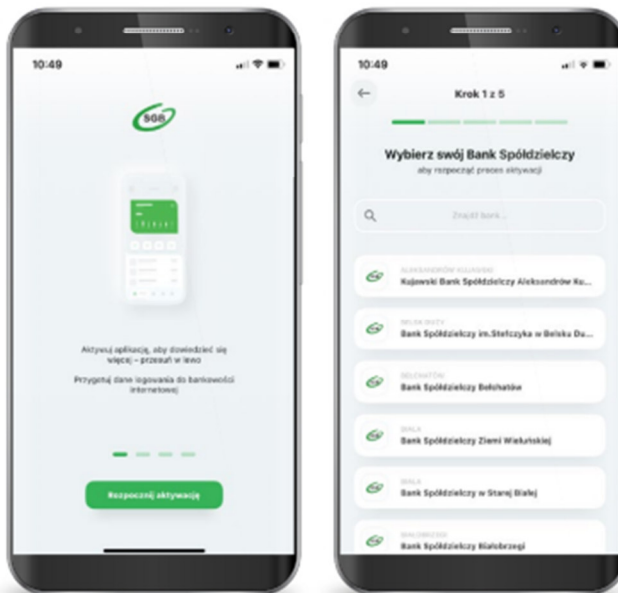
10:49

SGB

Aktywuj aplikację, aby dowiedzieć się więcej – przesuń w lewo

Przygotuj dane logowania do bankowości internetowej

Rozpocznij aktywację

10:49

Krok 1 z 5

Wybierz swój Bank Spółdzielczy

aby rozpocząć proces aktywacji

Znajdź bank...

ALEKSANDRÓW KUJAWSKI
Kujawski Bank Spółdzielczy Aleksandrów Ku...

BIELSK DUŻY
Bank Spółdzielczy im.Stefczyka w Bielsku Du...

BEŁCHATÓW
Bank Spółdzielczy Bełchatów

BIAŁA
Bank Spółdzielczy Ziemi Wieluńskiej

BIAŁA
Bank Spółdzielczy w Starej Białej

BIAŁOBRZEGI
Bank Spółdzielczy Białobrzegi